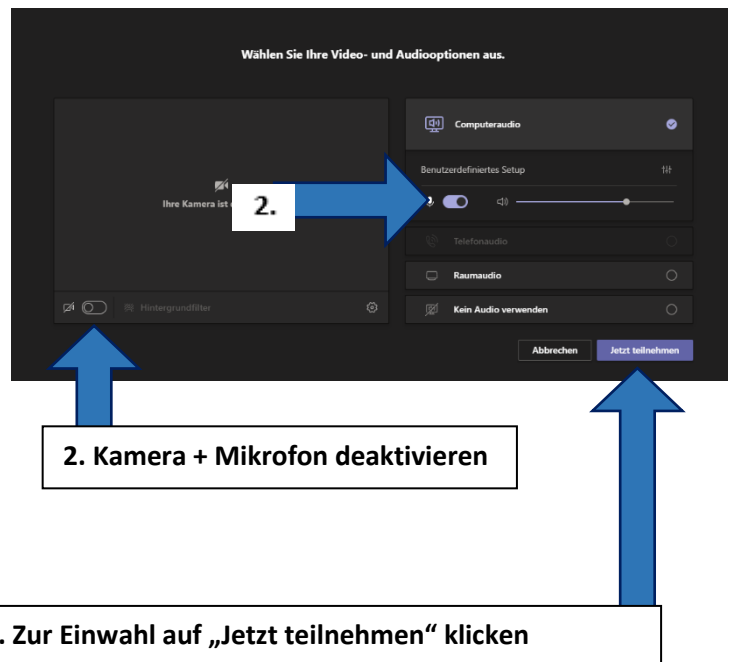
Wählen Sie Ihre Video- und Audiooptionen aus.

Ihre Kamera ist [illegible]

2.

Hintergrundfilter

Computeraudio

Benutzerdefiniertes Setup

Telefonaudio

Raumaudio

Kein Audio verwenden

Abbrechen

Jetzt teilnehmen

2. Kamera + Mikrofon deaktivieren

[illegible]. Zur Einwahl auf „Jetzt teilnehmen" klicken